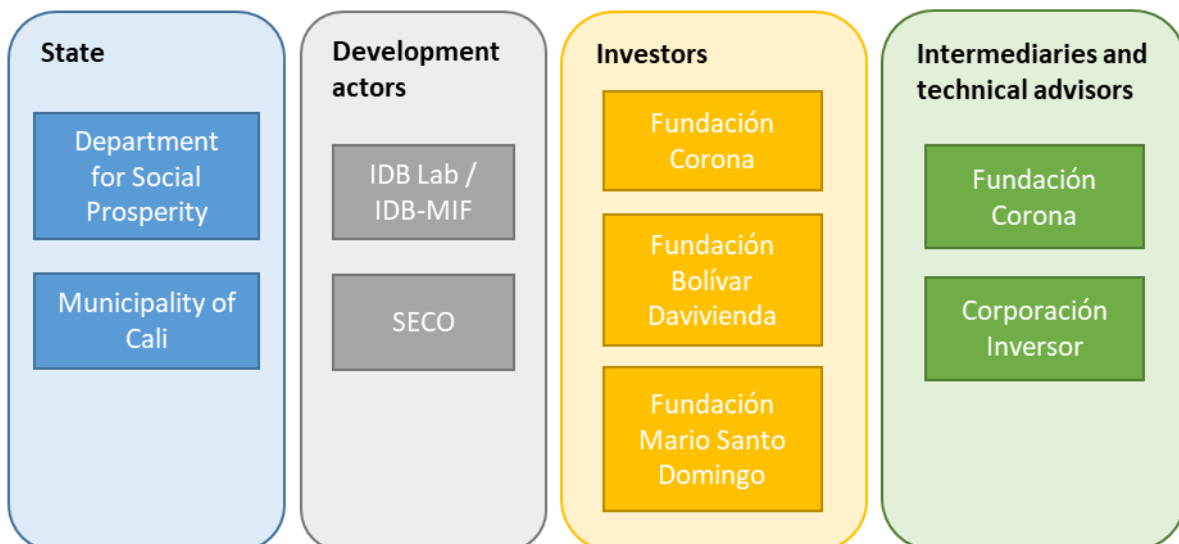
State

Department for Social Prosperity

Municipality of Cali

Development actors

IDB Lab / IDB-MIF

SECO

Investors

Fundación Corona

Fundación Bolívar Davivienda

Fundación Mario Santo Domingo

Intermediaries and technical advisors

Fundación Corona

Corporación Inversor